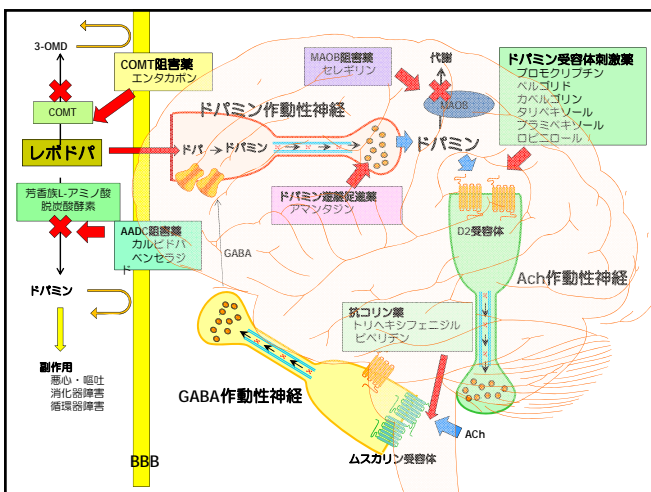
3-OMD

COMT阻害薬
エンタカポン

COMT

レボドパ

芳香族L-アミノ酸脱炭酸酵素

AADC阻害薬
カルビドパ
ベンセラジド

ドパミン

副作用
悪心・嘔吐
消化器障害
循環器障害

BBB

ドパミン作動性神経

ドパ → ドパミン

MAOB阻害薬
セレギリン

代謝

MAOB

ドパミン

ドパミン受容体刺激薬
ブロモクリプチン
ペルゴリド
カベルゴリン
タリペキソール
プラミペキソール
ロピニロール

ドパミン遊離促進薬
アマンタジン

D2受容体

Ach作動性神経

GABA

抗コリン薬
トリヘキシフェニジル
ビペリデン

GABA作動性神経

ムスカリン受容体

ACh